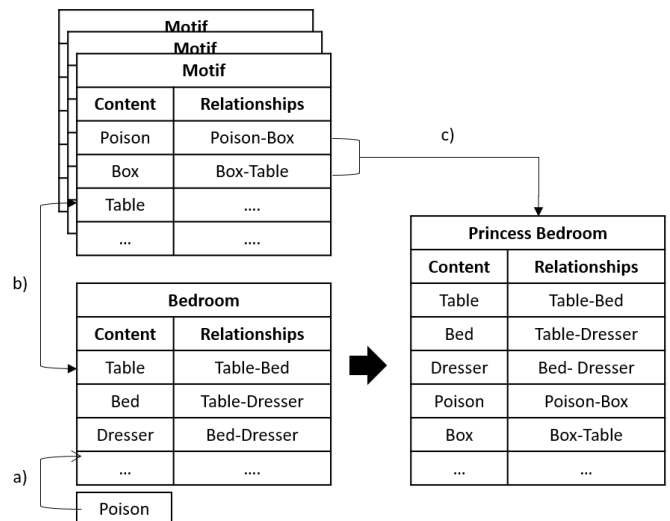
Motif
Motif

| Motif | |
|---|---|
| Content | Relationships |
| Poison | Poison-Box |
| Box | Box-Table |
| Table | .... |
| ... | .... |

c)

b)

| Bedroom | |
|---|---|
| Content | Relationships |
| Table | Table-Bed |
| Bed | Table-Dresser |
| Dresser | Bed-Dresser |
| ... | .... |

a)

Poison

| Princess Bedroom | |
|---|---|
| Content | Relationships |
| Table | Table-Bed |
| Bed | Table-Dresser |
| Dresser | Bed- Dresser |
| Poison | Poison-Box |
| Box | Box-Table |
| ... | ... |